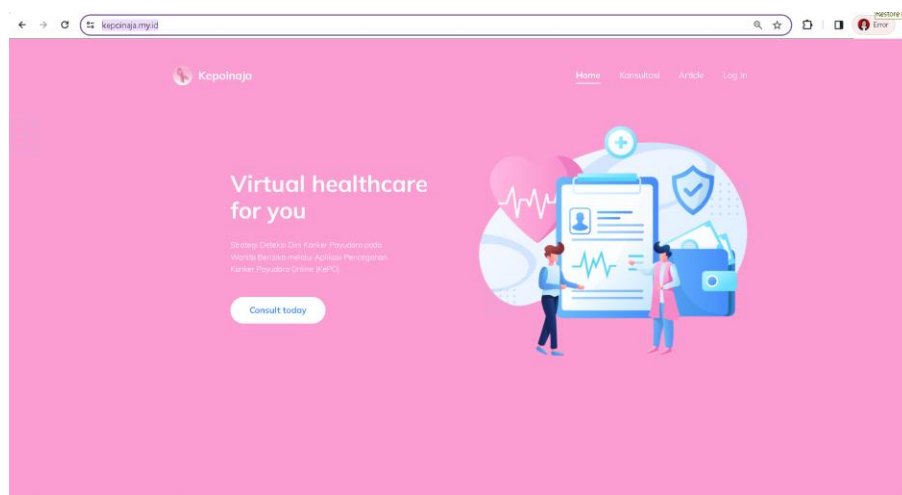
kepoinaja.my.id

mestore
Error

Kepoinaja

Home Konsultasi Article Log In

Virtual healthcare for you

Strategi Deteksi Dini Kanker Payudara pada Wanita Berisiko melalui Aplikasi Pencegahan Kanker Payudara Online (KePO)

Consult today